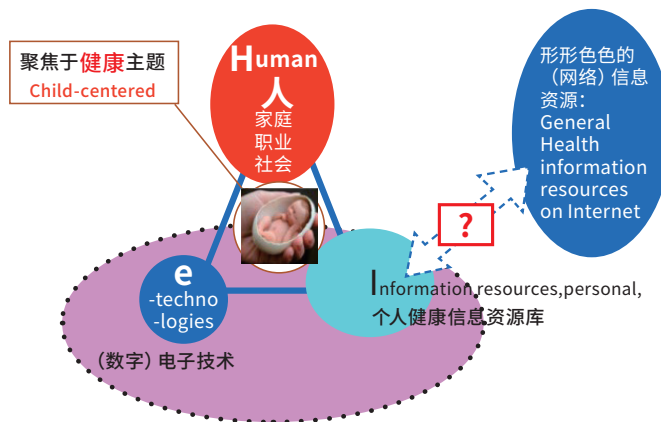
聚焦于健康主题
Child-centered

Human
人
家庭
职业
社会

形形色色的（网络）信息资源：
General Health information resources on Internet

?

e
-techno-logies

Information,resources,personal,
个人健康信息资源库

（数字）电子技术